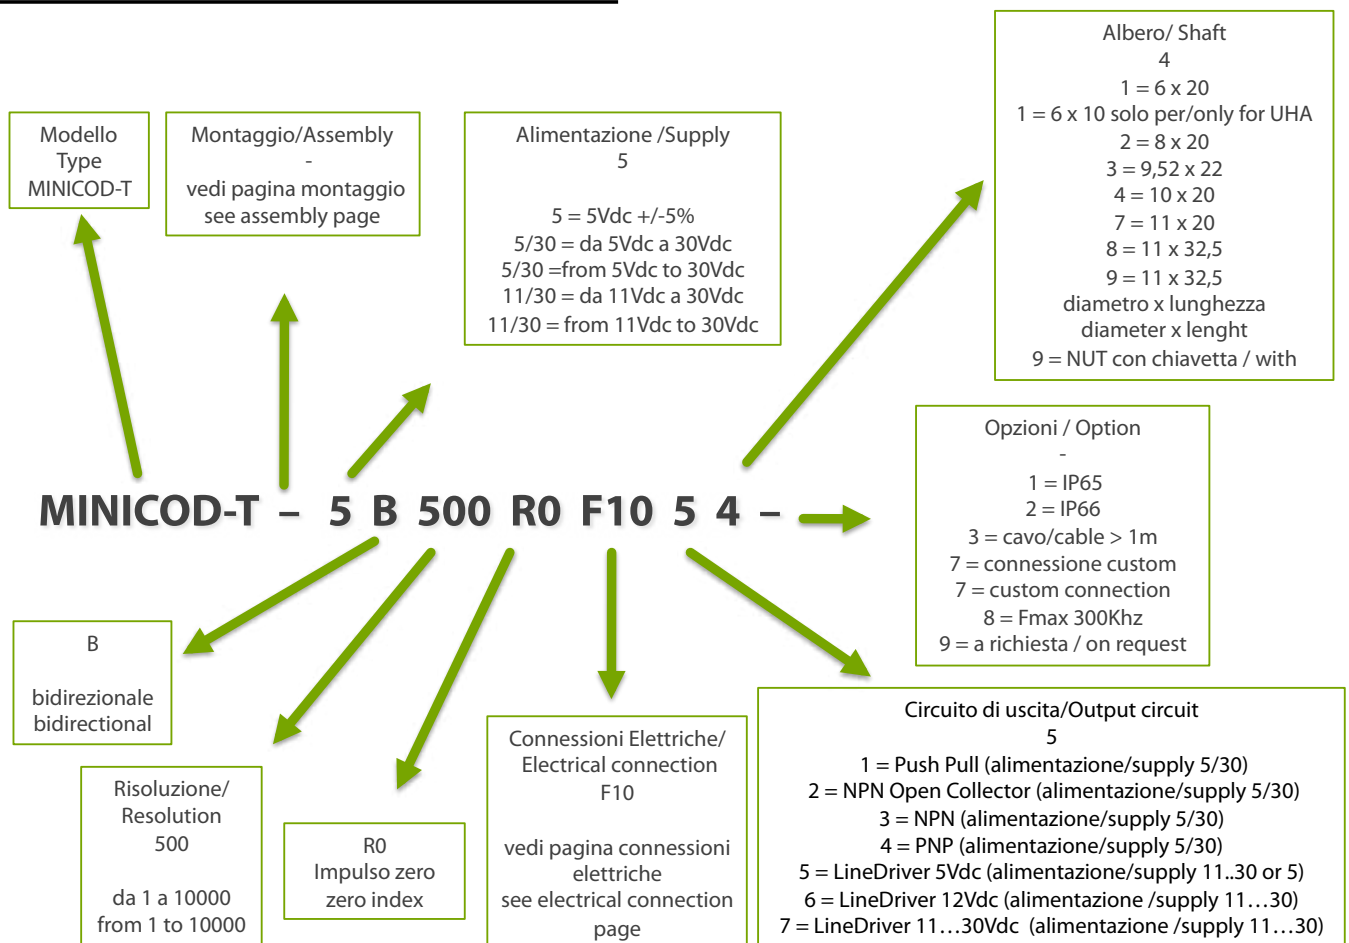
Modello
Type
MINICOD-T

Montaggio/Assembly
-
vedi pagina montaggio
see assembly page

Alimentazione /Supply
5

5 = 5Vdc +/-5%
5/30 = da 5Vdc a 30Vdc
5/30 =from 5Vdc to 30Vdc
11/30 = da 11Vdc a 30Vdc
11/30 = from 11Vdc to 30Vdc

Albero/ Shaft
4
1 = 6 x 20
1 = 6 x 10 solo per/only for UHA
2 = 8 x 20
3 = 9,52 x 22
4 = 10 x 20
7 = 11 x 20
8 = 11 x 32,5
9 = 11 x 32,5
diametro x lunghezza
diameter x lenght
9 = NUT con chiavetta / with

Opzioni / Option
-
1 = IP65
2 = IP66
3 = cavo/cable > 1m
7 = connessione custom
7 = custom connection
8 = Fmax 300Khz
9 = a richiesta / on request

MINICOD-T – 5 B 500 R0 F10 5 4 –

B

bidirezionale
bidirectional

Risoluzione/
Resolution
500

da 1 a 10000
from 1 to 10000

R0
Impulso zero
zero index

Connessioni Elettriche/
Electrical connection
F10

vedi pagina connessioni elettriche
see electrical connection page

Circuito di uscita/Output circuit
5
1 = Push Pull (alimentazione/supply 5/30)
2 = NPN Open Collector (alimentazione/supply 5/30)
3 = NPN (alimentazione/supply 5/30)
4 = PNP (alimentazione/supply 5/30)
5 = LineDriver 5Vdc (alimentazione/supply 11..30 or 5)
6 = LineDriver 12Vdc (alimentazione /supply 11…30)
7 = LineDriver 11…30Vdc (alimentazione /supply 11…30)